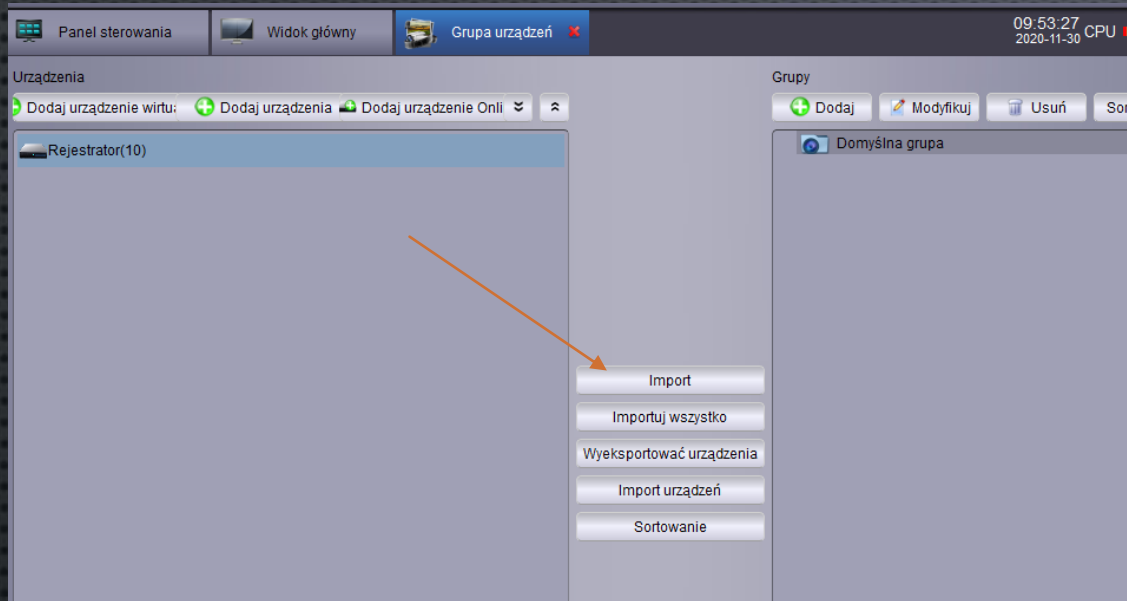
Panel sterowania
Widok główny
Grupa urządzeń
09:53:27
2020-11-30
CPU

Urządzenia
Dodaj urządzenie wirtu
Dodaj urządzenia
Dodaj urządzenie Onli

Rejestrator(10)

Import
Importuj wszystko
Wyeksportować urządzenia
Import urządzeń
Sortowanie

Grupy
Dodaj
Modyfikuj
Usuń
Sor

Domyślna grupa